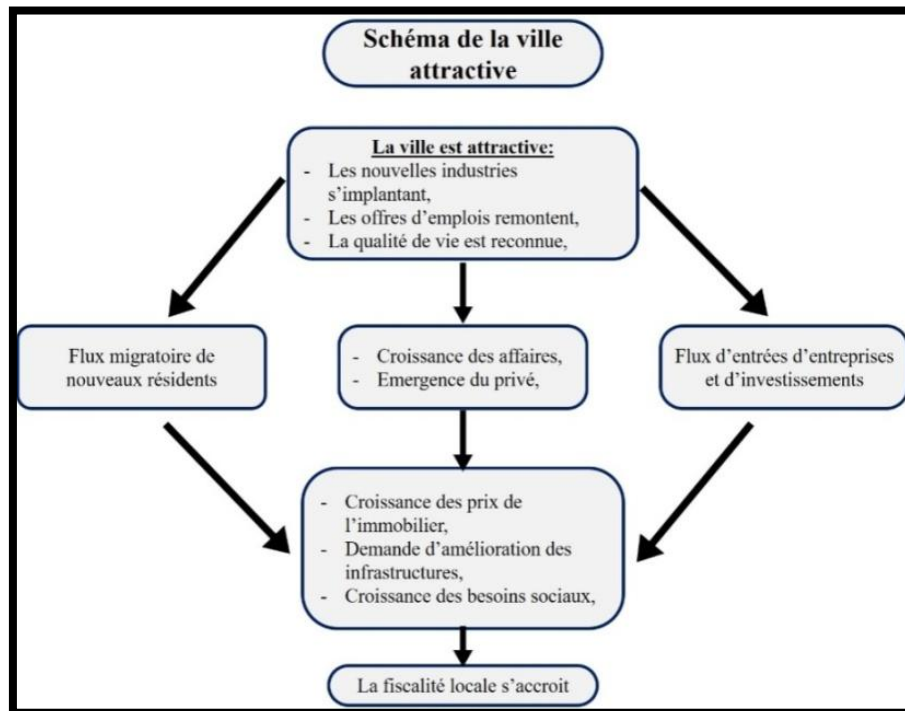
Schéma de la ville attractive

La ville est attractive:
- Les nouvelles industries s'implantant,
- Les offres d'emplois remontent,
- La qualité de vie est reconnue,

Flux migratoire de nouveaux résidents

- Croissance des affaires,
- Emergence du privé,

Flux d'entrées d'entreprises et d'investissements

- Croissance des prix de l'immobilier,
- Demande d'amélioration des infrastructures,
- Croissance des besoins sociaux,

La fiscalité locale s'accroit